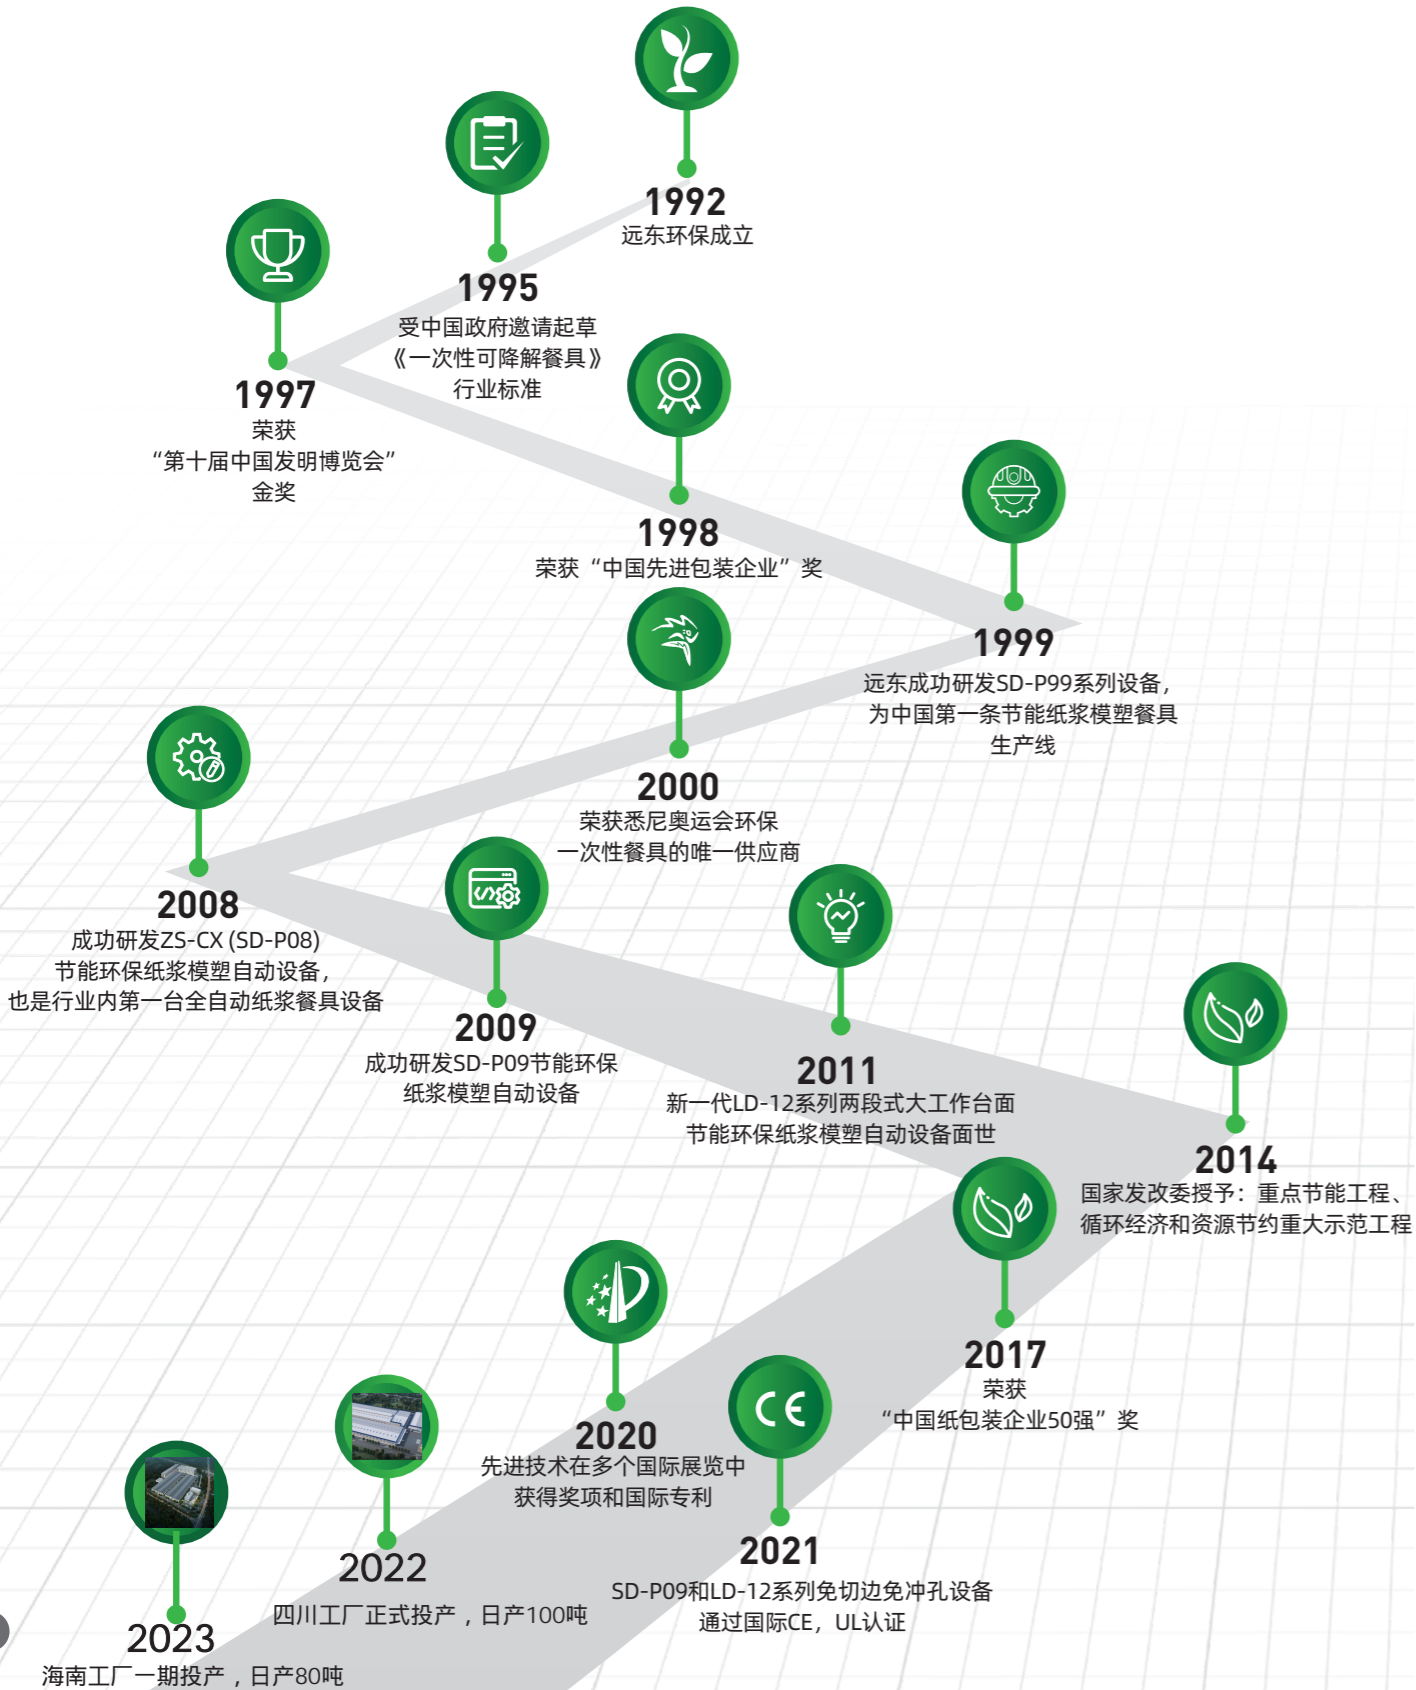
1992
远东环保成立

1995
受中国政府邀请起草
《一次性可降解餐具》
行业标准

1997
荣获
“第十届中国发明博览会”
金奖

1998
荣获“中国先进包装企业”奖

1999
远东成功研发SD-P99系列设备，
为中国第一条节能纸浆模塑餐具
生产线

2000
荣获悉尼奥运会环保
一次性餐具的唯一供应商

2008
成功研发ZS-CX (SD-P08)
节能环保纸浆模塑自动设备，
也是行业内第一台全自动纸浆餐具设备

2009
成功研发SD-P09节能环保
纸浆模塑自动设备

2011
新一代LD-12系列两段式大工作台面
节能环保纸浆模塑自动设备面世

2014
国家发改委授予：重点节能工程、
循环经济和资源节约重大示范工程

2017
荣获
“中国纸包装企业50强”奖

2020
先进技术在多个国际展览中
获得奖项和国际专利

2021
SD-P09和LD-12系列免切边免冲孔设备
通过国际CE，UL认证

2022
四川工厂正式投产，日产100吨

2023
海南工厂一期投产，日产80吨